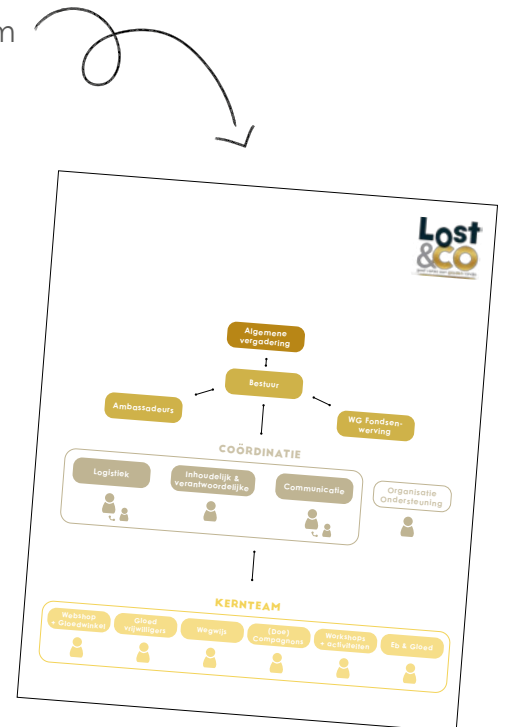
m

Lost &CO

Algemene vergadering

Bestuur

Ambassadeurs

WG Fondsenwerving

COÖRDINATIE

Logistiek

Inhoudelijk & verantwoordelijke

Communicatie

Organisatie Ondersteuning

KERNTEAM

Webshop + Gloedwinkel

Gloed vrijwilligers

Wegwijs

(Zoe) Campagnant

Workshops + activiteiten

Eb & Gloed